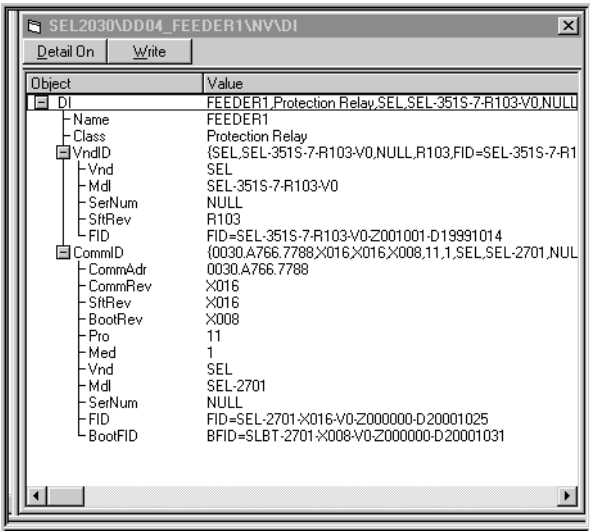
SEL2030\DD04_FEEDER1\NV\DI

Detail On | Write

| Object | Value |
|---|---|
| DI | FEEDER1,Protection Relay,SEL,SEL-351S-7-R103-V0,NULL |
| Name | FEEDER1 |
| Class | Protection Relay |
| VndID | {SEL,SEL-351S-7-R103-V0,NULL,R103,FID=SEL-351S-7-R1 |
| Vnd | SEL |
| Mdl | SEL-351S-7-R103-V0 |
| SerNum | NULL |
| SftRev | R103 |
| FID | FID=SEL-351S-7-R103-V0-Z001001-D19991014 |
| CommID | {0030.A766.7788,X016,X016,X008,11,1,SEL,SEL-2701,NUL |
| CommAdr | 0030.A766.7788 |
| CommRev | X016 |
| SftRev | X016 |
| BootRev | X008 |
| Pro | 11 |
| Med | 1 |
| Vnd | SEL |
| Mdl | SEL-2701 |
| SerNum | NULL |
| FID | FID=SEL-2701-X016-V0-Z000000-D20001025 |
| BootFID | BFID=SLBT-2701-X008-V0-Z000000-D20001031 |